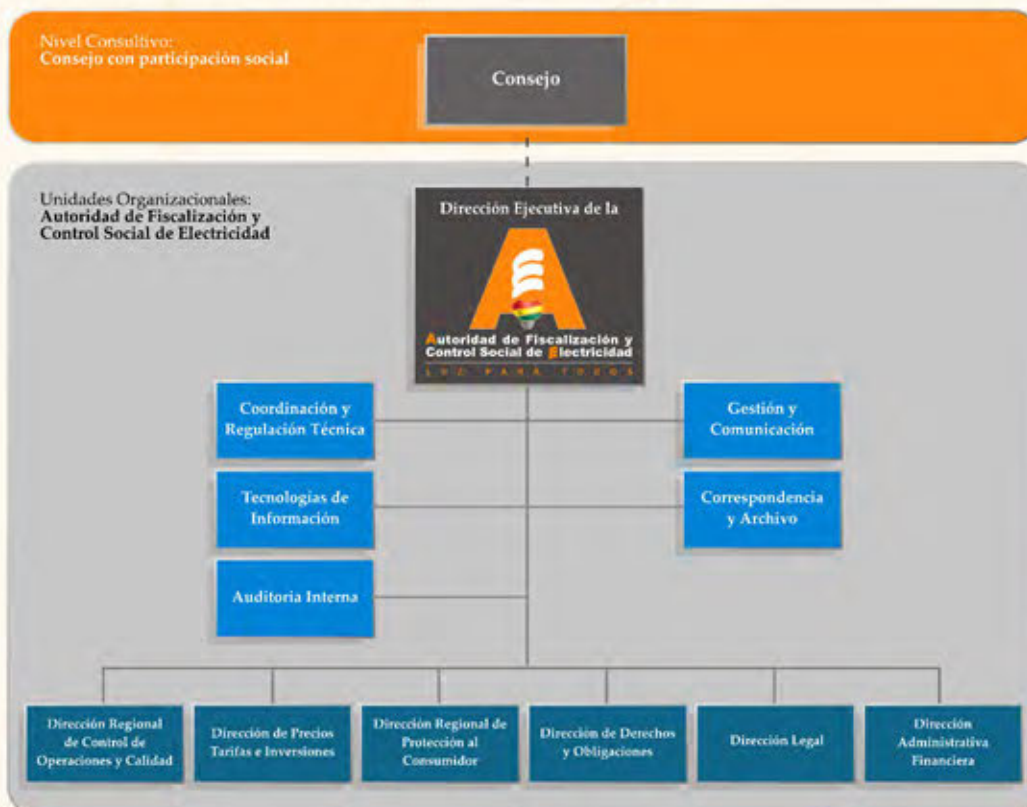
Nivel Consultivo:
Consejo con participación social

Consejo

Unidades Organizacionales:
Autoridad de Fiscalización y Control Social de Electricidad

Dirección Ejecutiva de la

Autoridad de Fiscalización y Control Social de Electricidad
LUZ PARA TODOS

Coordinación y Regulación Técnica

Gestión y Comunicación

Tecnologias de Información

Correspondencia y Archivo

Auditoria Interna

Dirección Regional de Control de Operaciones y Calidad

Dirección de Precios Tarifas e Inversiones

Dirección Regional de Protección al Consumidor

Dirección de Derechos y Obligaciones

Dirección Legal

Dirección Administrativa Financiera